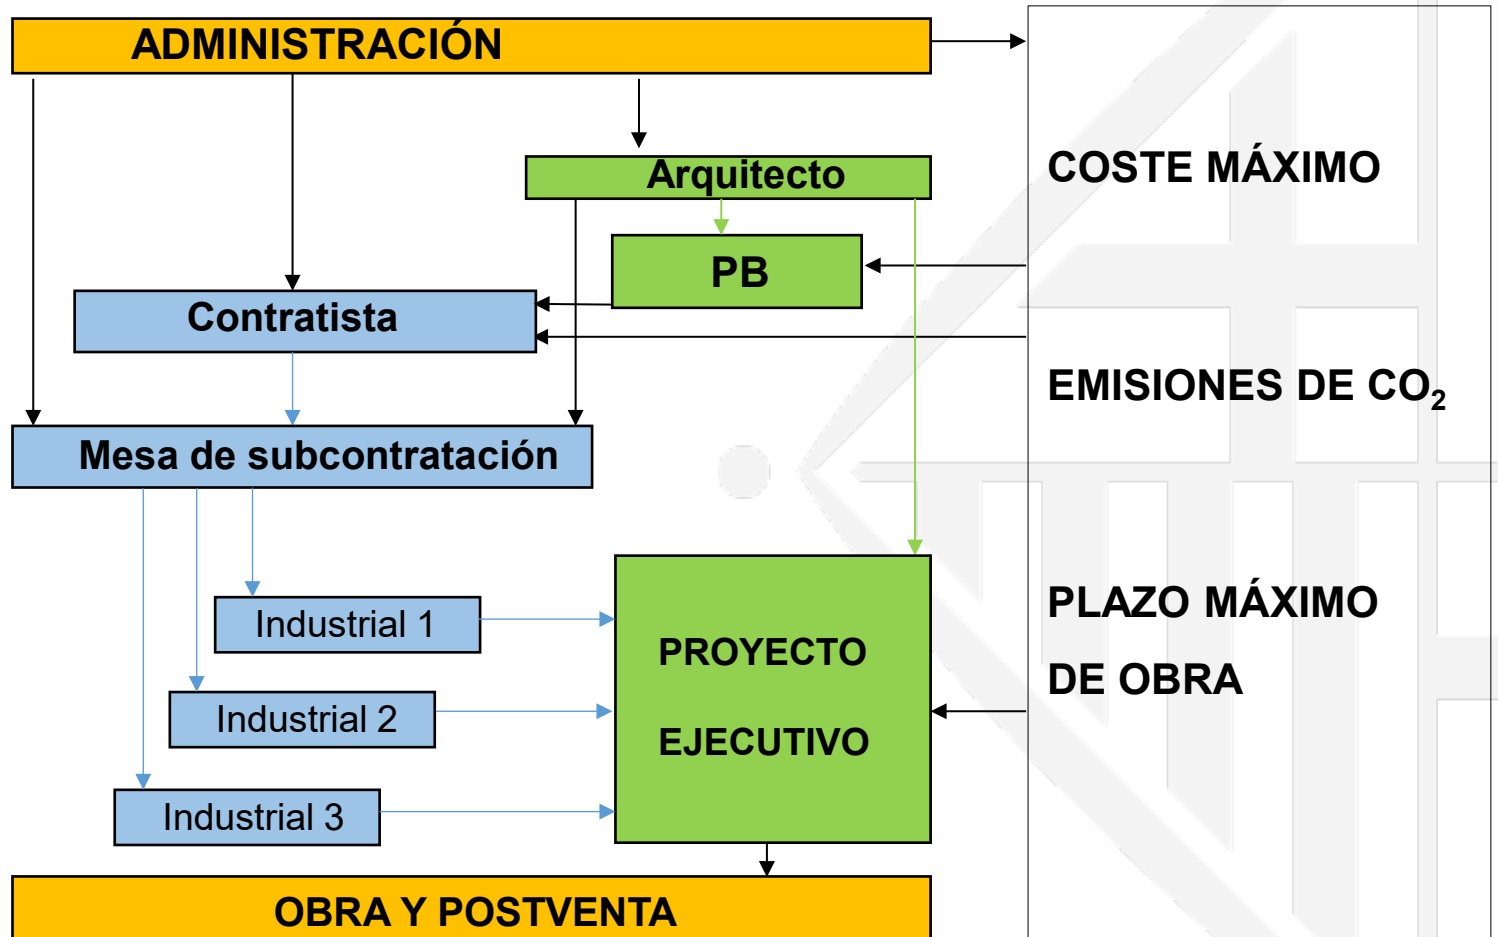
ADMINISTRACIÓN

Arquitecto

PB

Contratista

Mesa de subcontratación

Industrial 1

Industrial 2

Industrial 3

PROYECTO

EJECUTIVO

OBRA Y POSTVENTA

COSTE MÁXIMO

EMISIONES DE $CO_2$

PLAZO MÁXIMO

DE OBRA